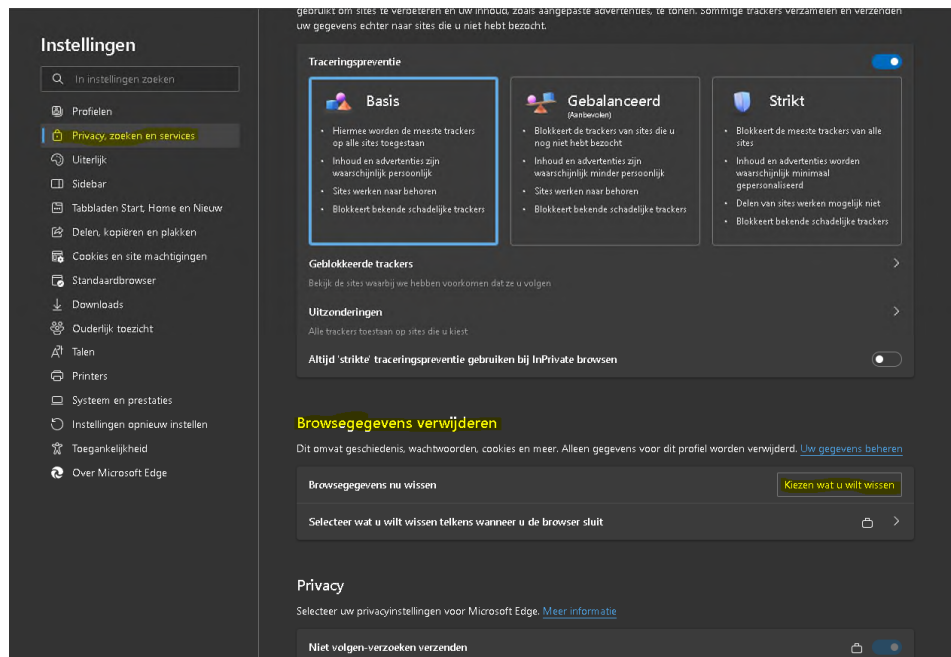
Instellingen

In instellingen zoeken

Profielen
Privacy, zoeken en services
Uiterlijk
Sidebar
Tabbladen Start, Home en Nieuw
Delen, kopiëren en plakken
Cookies en site machtigingen
Standaardbrowser
Downloads
Ouderlijk toezicht
Talen
Printers
Systeem en prestaties
Instellingen opnieuw instellen
Toegankelijkheid
Over Microsoft Edge

gebruikt om sites te verbeteren en uw inhoud, zoals aangepaste advertenties, te tonen. Sommige trackers verzamelen en verzenden uw gegevens echter naar sites die u niet hebt bezocht.

Traceringspreventie

Basis
• Hiermee worden de meeste trackers op alle sites toegestaan
• Inhoud en advertenties zijn waarschijnlijk persoonlijk
• Sites werken naar behoren
• Blokkeert bekende schadelijke trackers

Gebalanceerd
(Aanbevolen)
• Blokkeert de trackers van sites die u nog niet hebt bezocht
• Inhoud en advertenties zijn waarschijnlijk minder persoonlijk
• Sites werken naar behoren
• Blokkeert bekende schadelijke trackers

Strikt
• Blokkeert de meeste trackers van alle sites
• Inhoud en advertenties worden waarschijnlijk minimaal gepersonaliseerd
• Delen van sites werken mogelijk niet
• Blokkeert bekende schadelijke trackers

Geblokkeerde trackers
Bekijk de sites waarbij we hebben voorkomen dat ze u volgen

Uitzonderingen
Alle trackers toestaan op sites die u kiest

Altijd 'strikte' traceringspreventie gebruiken bij InPrivate browsen

Browsegegevens verwijderen

Dit omvat geschiedenis, wachtwoorden, cookies en meer. Alleen gegevens voor dit profiel worden verwijderd. Uw gegevens beheren

Browsegegevens nu wissen
Kiezen wat u wilt wissen

Selecteer wat u wilt wissen telkens wanneer u de browser sluit

Privacy

Selecteer uw privacyinstellingen voor Microsoft Edge. Meer informatie

Niet volgen-verzoeken verzenden